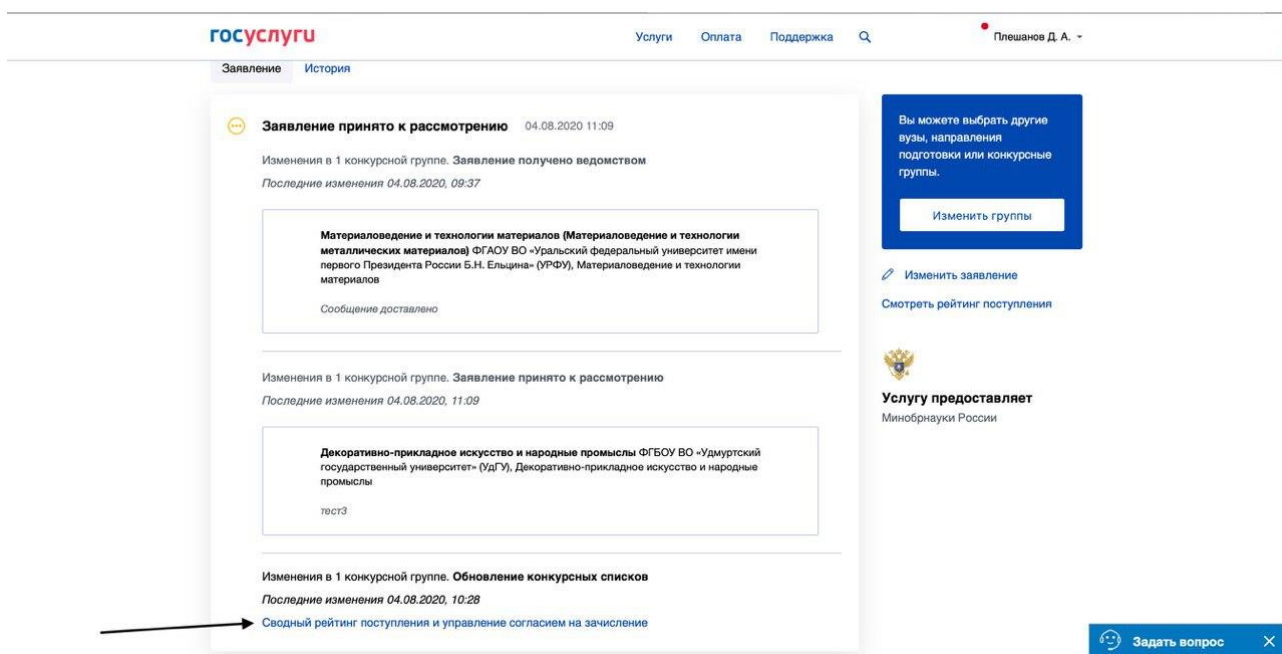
госуслуги

Услуги Оплата Поддержка

Плешанов Д. А.

Заявление История

Заявление принято к рассмотрению 04.08.2020 11:09

Изменения в 1 конкурсной группе. Заявление получено ведомством

Последние изменения 04.08.2020, 09:37

Материаловедение и технологии материалов (Материаловедение и технологии металлических материалов) ФГАОУ ВО «Уральский федеральный университет имени первого Президента России Б.Н. Ельцина» (УРФУ), Материаловедение и технологии материалов

Сообщение доставлено

Изменения в 1 конкурсной группе. Заявление принято к рассмотрению

Последние изменения 04.08.2020, 11:09

Декоративно-прикладное искусство и народные промыслы ФГБОУ ВО «Удмуртский государственный университет» (УдГУ), Декоративно-прикладное искусство и народные промыслы

тест3

Изменения в 1 конкурсной группе. Обновление конкурсных списков

Последние изменения 04.08.2020, 10:28

Сводный рейтинг поступления и управление согласием на зачисление

Вы можете выбрать другие вузы, направления подготовки или конкурсные группы.

Изменить группы

Изменить заявление

Смотреть рейтинг поступления

Услугу предоставляет

Минобрнауки России

Задать вопрос